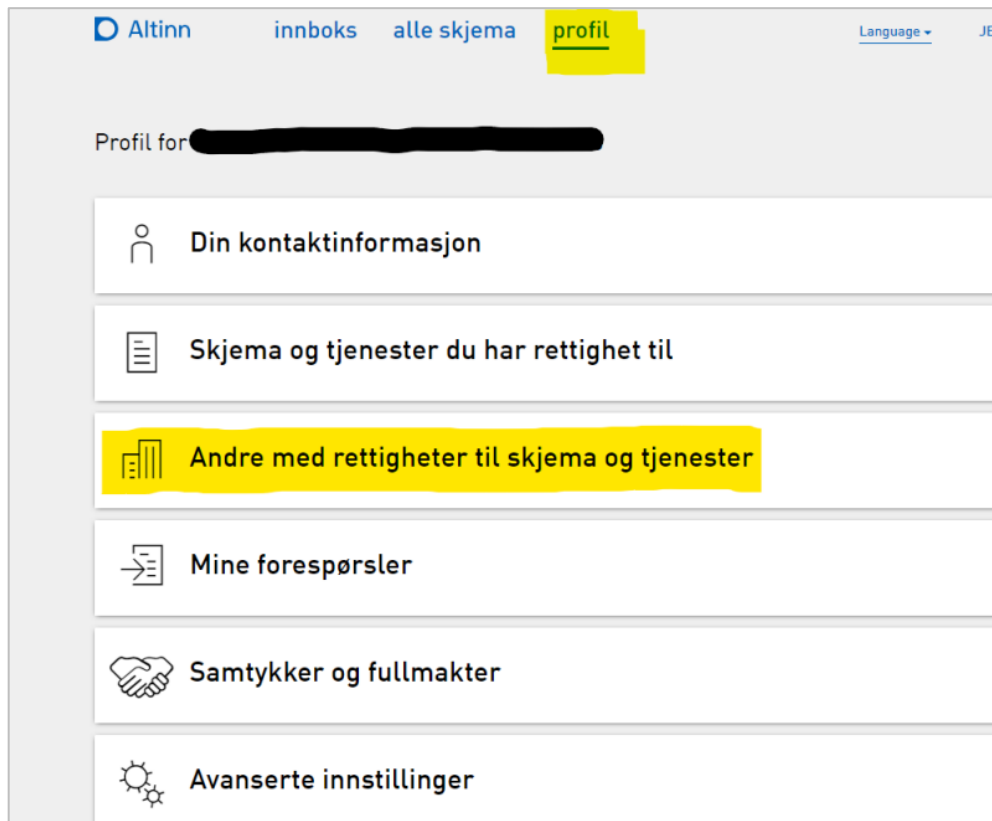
Altinn innboks alle skjema profil Language JE

Profil for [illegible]

Din kontaktinformasjon

Skjema og tjenester du har rettighet til

Andre med rettigheter til skjema og tjenester

Mine forespørsler

Samtykker og fullmakter

Avanserte innstillinger